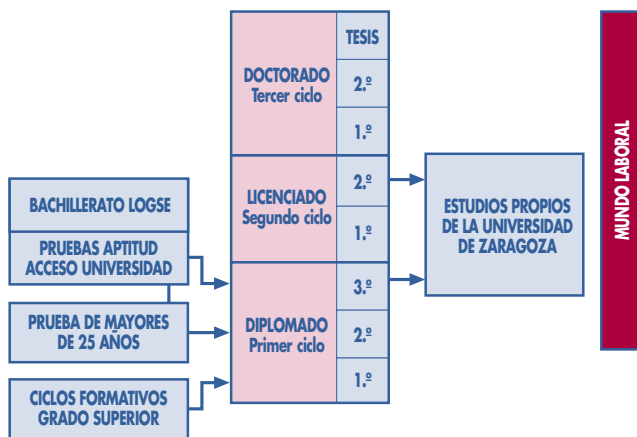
DOCTORADO
Tercer ciclo

TESIS

2.º

1.º

LICENCIADO
Segundo ciclo

2.º

1.º

DIPLOMADO
Primer ciclo

3.º

2.º

1.º

BACHILLERATO LOGSE

PRUEBAS APTITUD ACCESO UNIVERSIDAD

PRUEBA DE MAYORES DE 25 AÑOS

CICLOS FORMATIVOS GRADO SUPERIOR

ESTUDIOS PROPIOS DE LA UNIVERSIDAD DE ZARAGOZA

MUNDO LABORAL